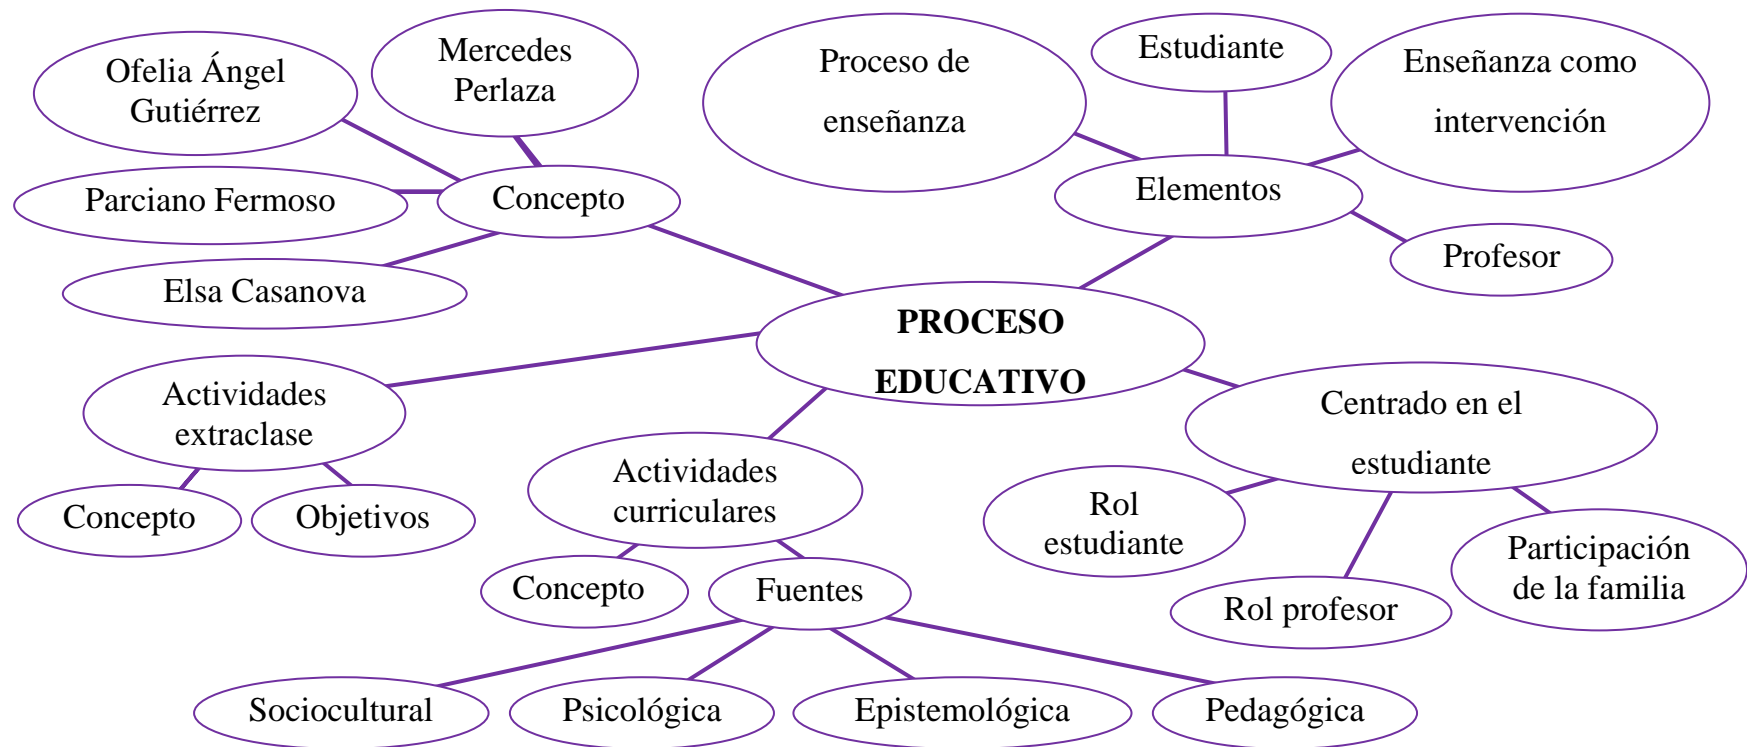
PROCESO EDUCATIVO

Concepto

Ofelia Ángel Gutiérrez

Mercedes Perlaza

Parciano Fermoso

Elsa Casanova

Elementos

Proceso de enseñanza

Estudiante

Enseñanza como intervención

Profesor

Actividades extraclase

Concepto

Objetivos

Actividades curriculares

Concepto

Fuentes

Sociocultural

Psicológica

Epistemológica

Pedagógica

Centrado en el estudiante

Rol estudiante

Rol profesor

Participación de la familia